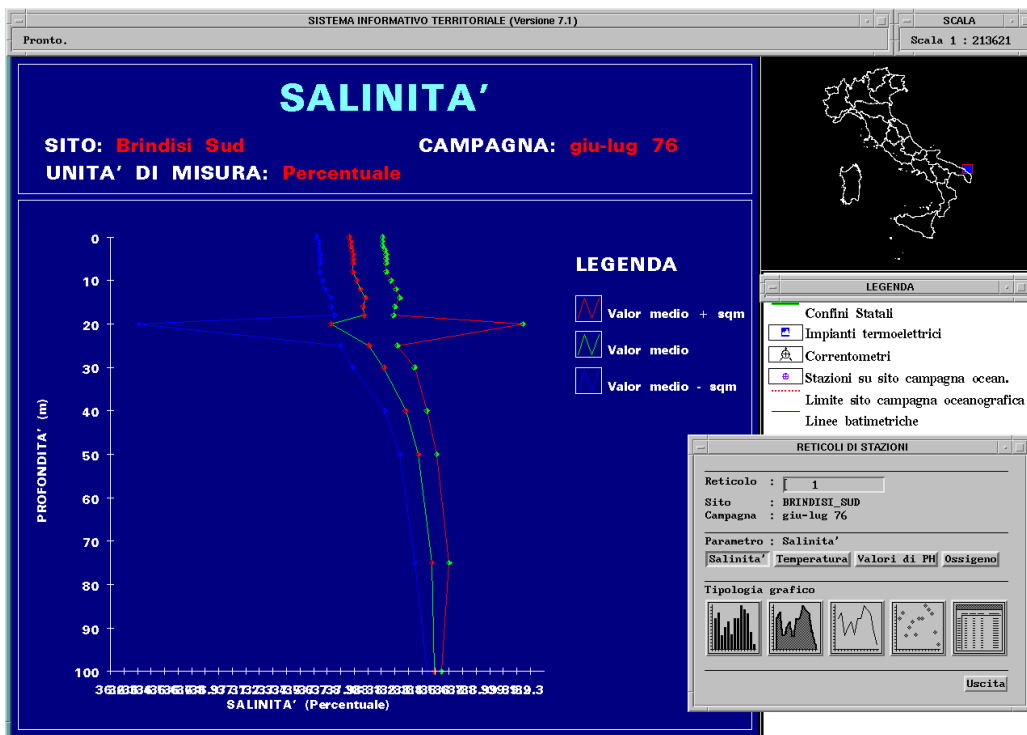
SISTEMA INFORMATIVO TERRITORIALE (Versione 7.1)

Pronto.

SCALA

Scala 1 : 213621

SALINITA'

SITO: Brindisi Sud

CAMPAGNA: giu-lug 76

UNITA' DI MISURA: Percentuale

0
10
20
30
40
50
60
70
80
90
100

PROFONDITA' (m)

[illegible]

SALINITA' (Percentuale)

LEGENDA

Valor medio + sqm

Valor medio

Valor medio - sqm

LEGENDA

Confini Statali
Impianti termoelettrici
Correntometri
Stazioni su sito campagna ocean.
Limite sito campagna oceanografica
Linee batimetriche

RETICOLI DI STAZIONI

Reticolo : 1

Sito : BRINDISI_SUD
Campagna : giu-lug 76

Parametro : Salinita'

Salinita' | Temperatura | Valori di PH | Ossigeno

Tipologia grafico

Uscita